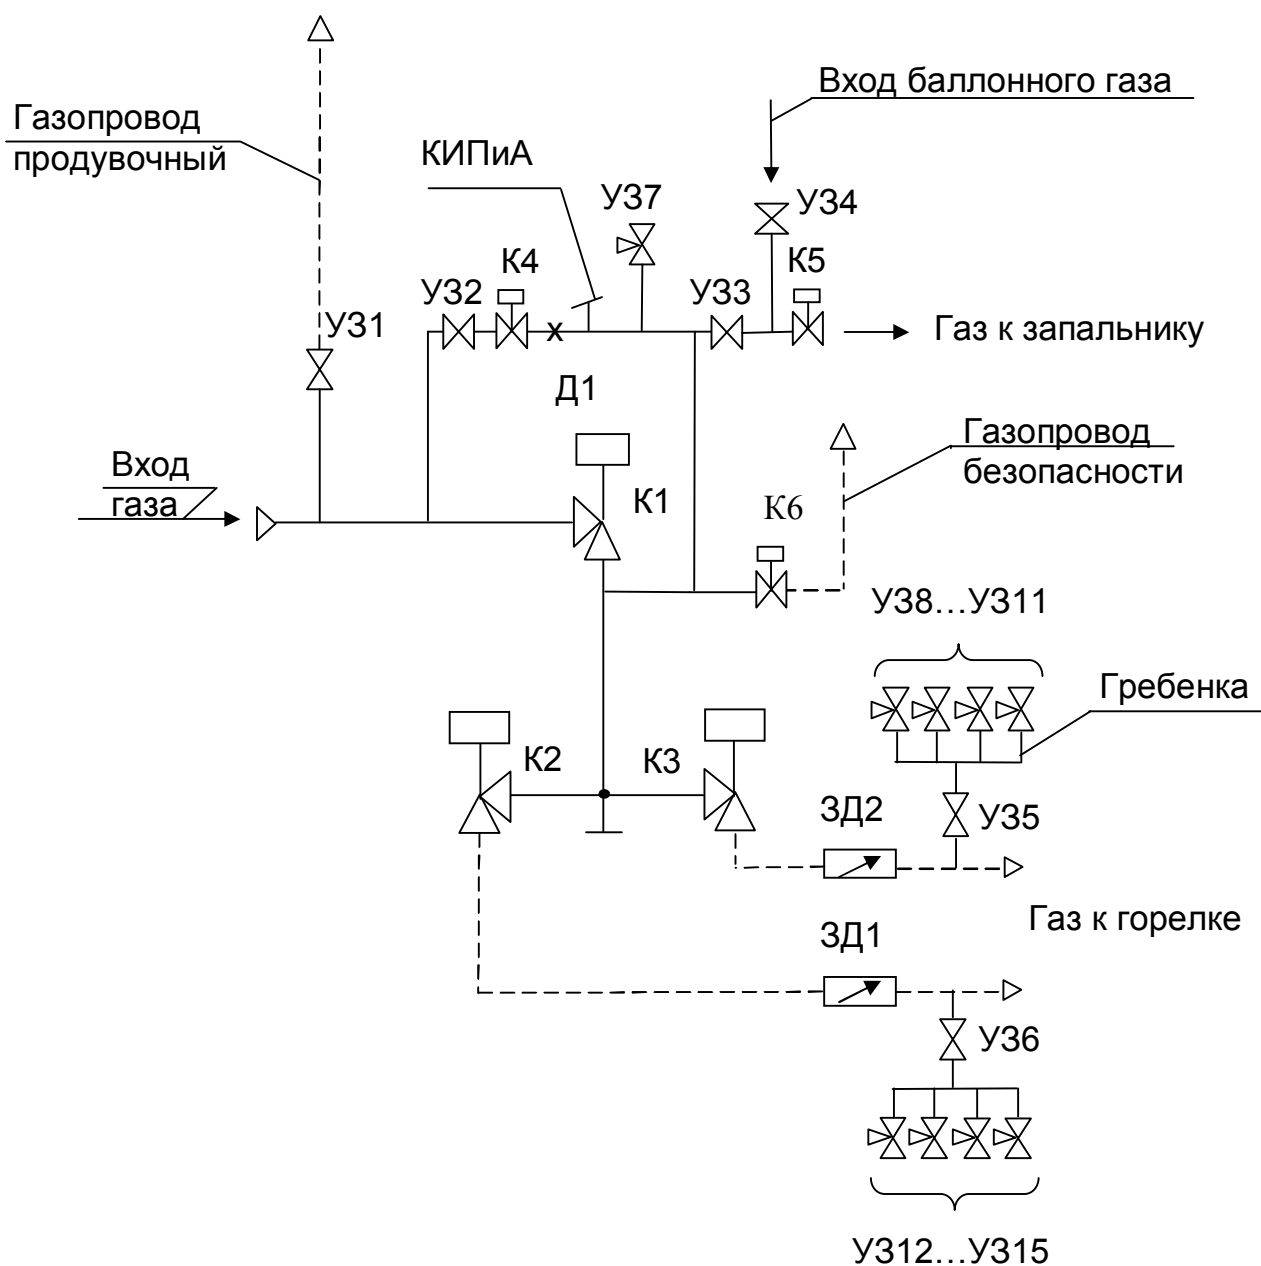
Газопровод продувочный

Вход баллонного газа

КИПиА

УЗ7

УЗ4

К4

УЗ2

УЗ3

К5

УЗ1

х

Газ к запальнику

Д1

Газопровод безопасности

Вход газа

К1

К6

УЗ8…УЗ11

Гребенка

К2

К3

ЗД2

УЗ5

Газ к горелке

ЗД1

УЗ6

УЗ12…УЗ15